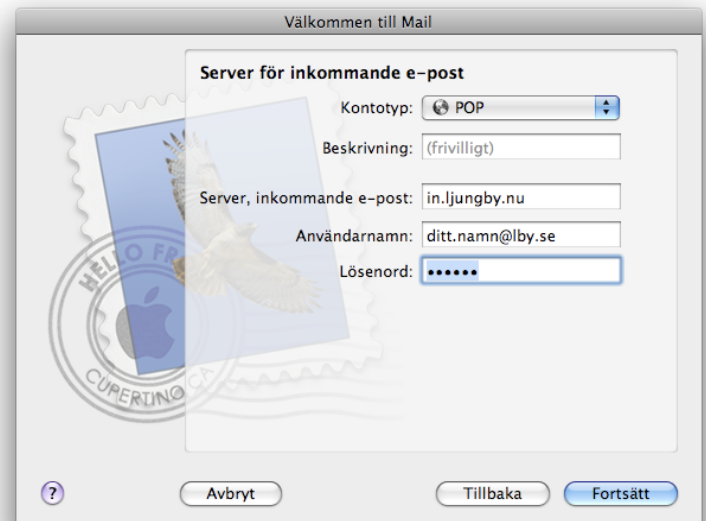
Välkommen till Mail

Server för inkommande e-post

Kontotyp: POP

Beskrivning: (frivilligt)

Server, inkommande e-post: in.ljungby.nu

Användarnamn: ditt.namn@lby.se

Lösenord: ••••••

HELLO FR

CUPERTINO CA

?

Avbryt

Tillbaka

Fortsätt